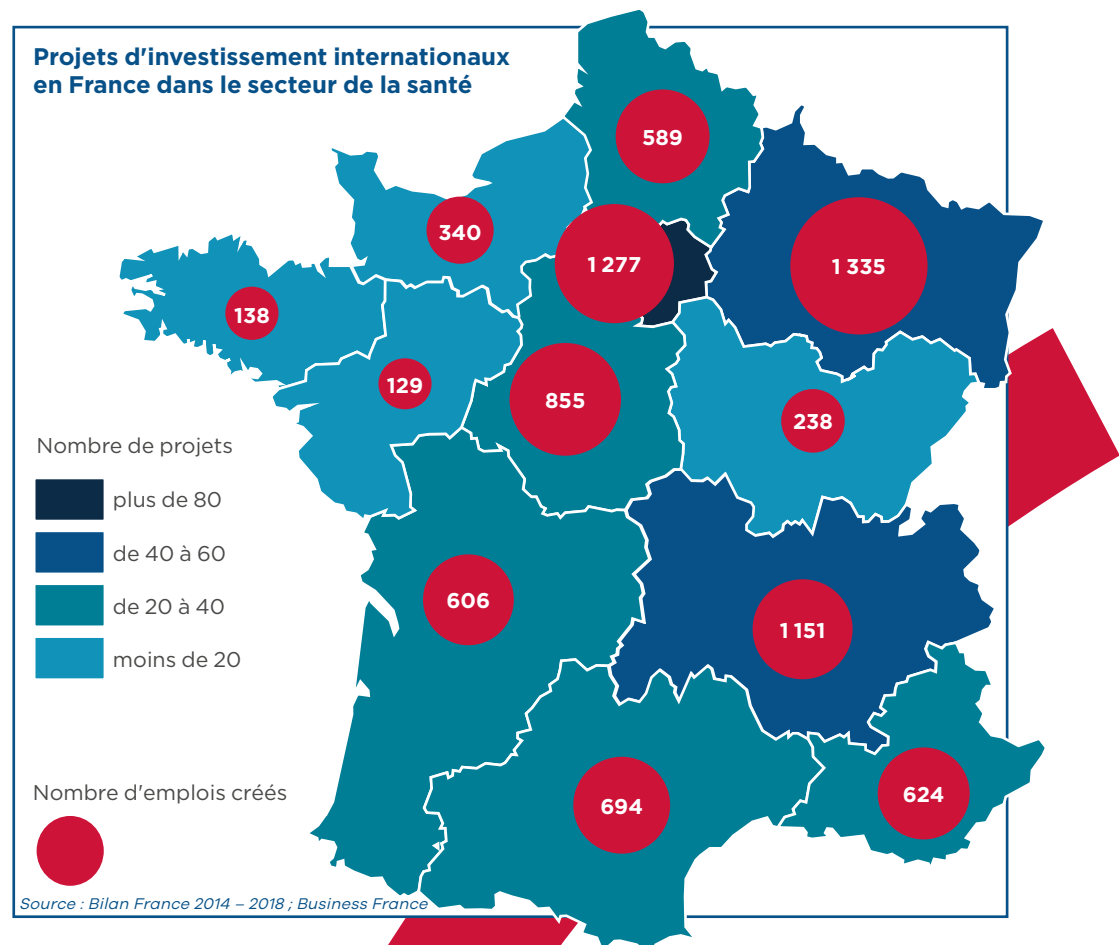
Projets d'investissement internationaux en France dans le secteur de la santé

589

340

1 277

1 335

138

129

855

238

606

1 151

694

624

Nombre de projets

plus de 80

de 40 à 60

de 20 à 40

moins de 20

Nombre d'emplois créés

Source : Bilan France 2014 – 2018 ; Business France